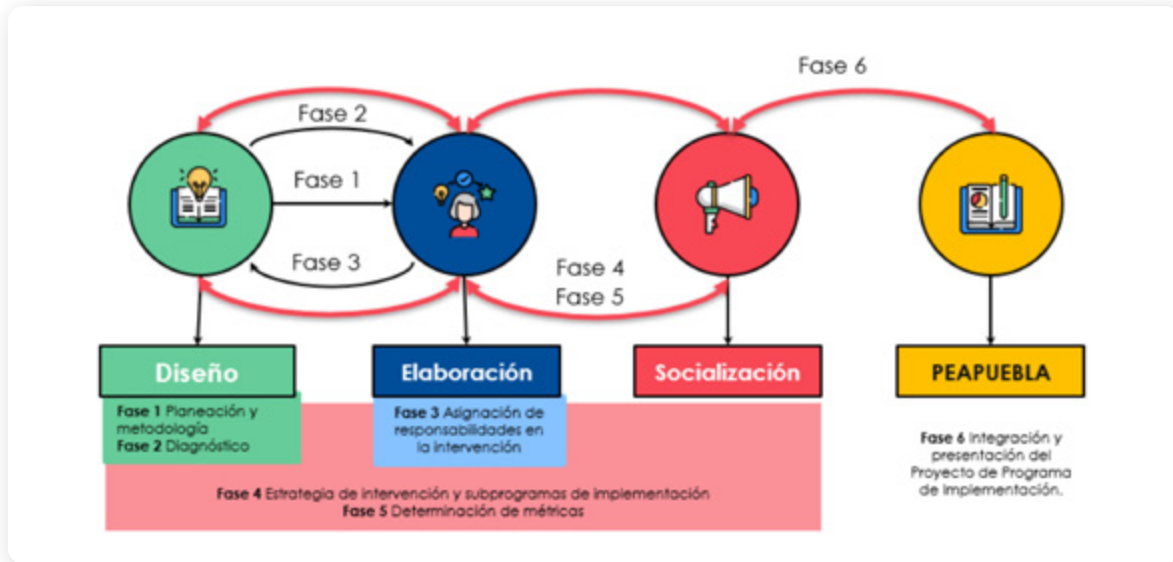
Fase 6

Fase 2

Fase 1

Fase 3

Fase 4
Fase 5

Diseño

Elaboración

Socialización

PEAPUEBLA

**Fase 1** Planeación y metodología
**Fase 2** Diagnóstico

**Fase 3** Asignación de responsabilidades en la intervención

**Fase 4** Estrategia de intervención y subprogramas de implementación
**Fase 5** Determinación de métricas

**Fase 6** Integración y presentación del Proyecto de Programa de Implementación.